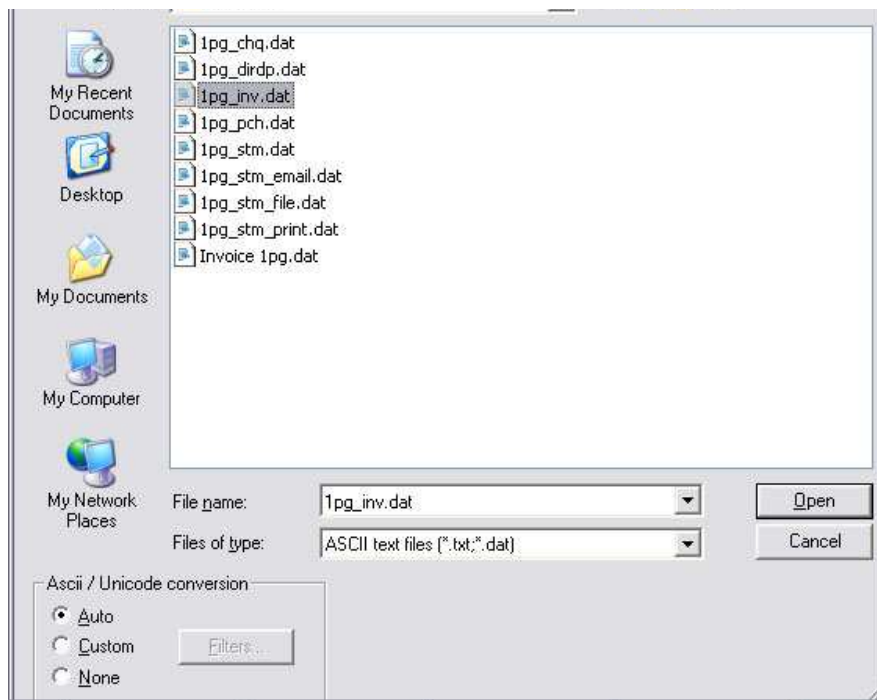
My Recent Documents

Desktop

My Documents

My Computer

My Network Places

1pg_chq.dat
1pg_dirdp.dat
1pg_inv.dat
1pg_pch.dat
1pg_stm.dat
1pg_stm_email.dat
1pg_stm_file.dat
1pg_stm_print.dat
Invoice 1pg.dat

File name: 1pg_inv.dat

Files of type: ASCII text files (*.txt;*.dat)

Open

Cancel

Ascii / Unicode conversion

Auto

Custom

None

Filters...